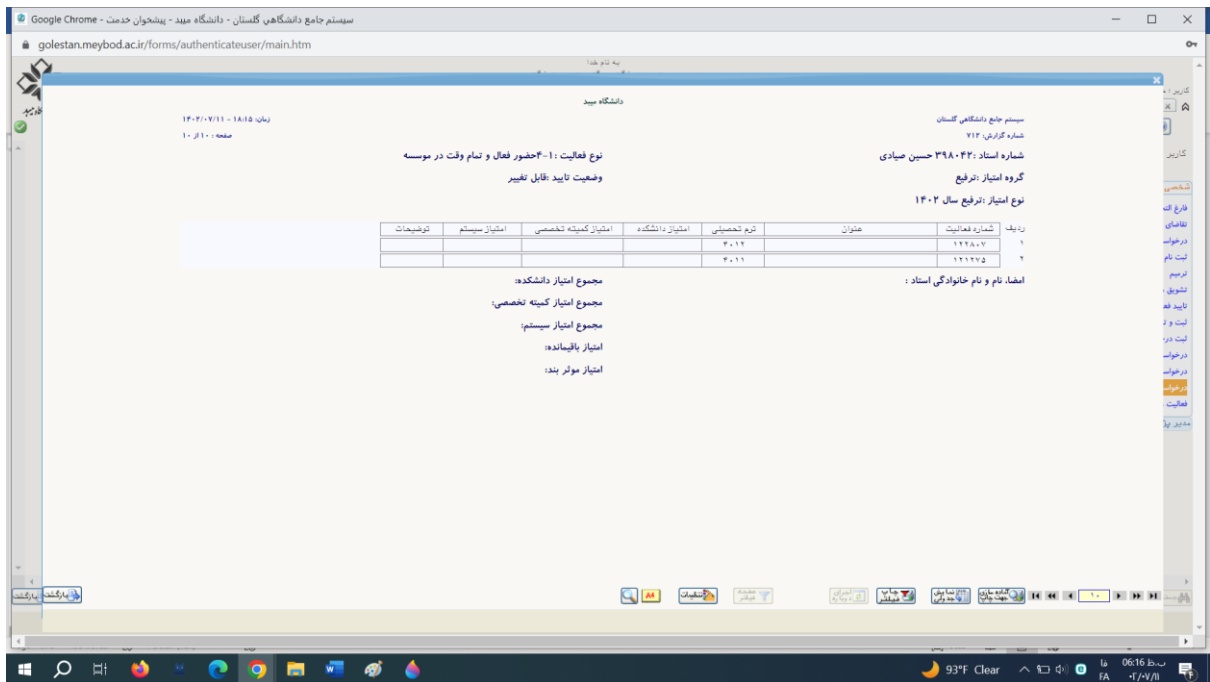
سیستم جامع دانشگاهی گلستان - دانشگاه میبد - پیشخوان خدمت - Google Chrome

golestan.meybod.ac.ir/forms/authenticateuser/main.htm

به نام خدا

دانشگاه میبد

سیستم جامع دانشگاهی گلستان
شماره گزارش: ۷۱۲

زمان: ۱۸:۱۵ - ۱۴۰۲/۰۷/۱۱
صفحه : ۱۰ از ۱۰

شماره استاد :۳۹۸۰۰۴۲ حسین صیادی
نوع فعالیت :۱-۴حضور فعال و تمام وقت در موسسه

گروه امتیاز :ترفیع
وضعیت تایید :قابل تغییر

نوع امتیاز :ترفیع سال ۱۴۰۲

| ردیف | شماره فعالیت | عنوان | ترم تحصیلی | امتیاز دانشکده | امتیاز کمیته تخصصی | امتیاز سیستم | توضیحات |
|---|---|---|---|---|---|---|---|
| ۱ | ۱۲۲۸۰۷ | | ۴۰۱۲ | | | | |
| ۲ | ۱۲۱۲۷۵ | | ۴۰۱۱ | | | | |

امضا، نام و نام خانوادگی استاد :

مجموع امتیاز دانشکده:
مجموع امتیاز کمیته تخصصی:
مجموع امتیاز سیستم:
امتیاز باقیمانده:
امتیاز موثر بند:

بازگشت
تنظیمات
۱۰

93°F Clear
FA
06:16 ب.ظ
۱۴۰۲/۰۷/۱۱